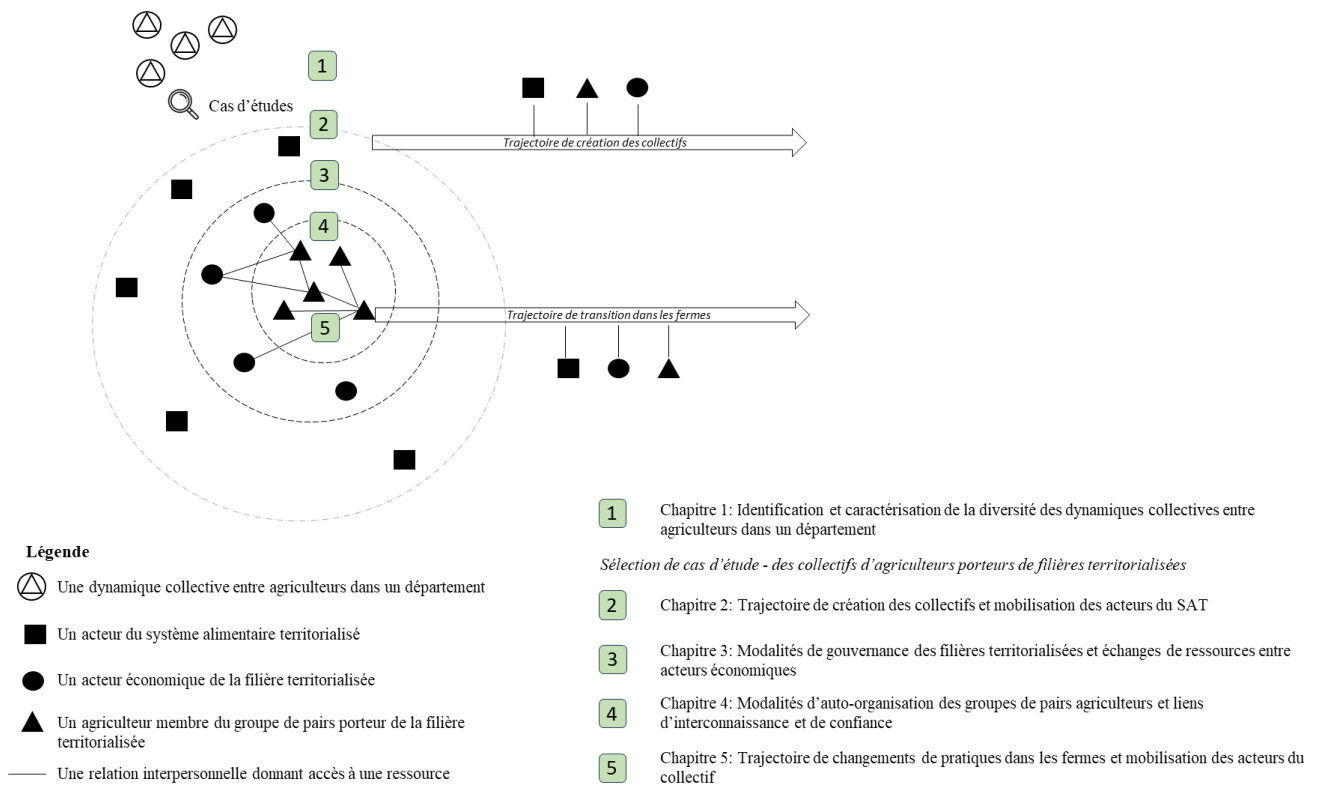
1

Cas d'études

2

Trajectoire de création des collectifs

3

4

5

Trajectoire de transition dans les fermes

Légende

Une dynamique collective entre agriculteurs dans un département

Un acteur du système alimentaire territorialisé

Un acteur économique de la filière territorialisée

Un agriculteur membre du groupe de pairs porteur de la filière territorialisée

Une relation interpersonnelle donnant accès à une ressource

1 Chapitre 1: Identification et caractérisation de la diversité des dynamiques collectives entre agriculteurs dans un département

Sélection de cas d'étude - des collectifs d'agriculteurs porteurs de filières territorialisées

2 Chapitre 2: Trajectoire de création des collectifs et mobilisation des acteurs du SAT

3 Chapitre 3: Modalités de gouvernance des filières territorialisées et échanges de ressources entre acteurs économiques

4 Chapitre 4: Modalités d'auto-organisation des groupes de pairs agriculteurs et liens d'interconnaissance et de confiance

5 Chapitre 5: Trajectoire de changements de pratiques dans les fermes et mobilisation des acteurs du collectif